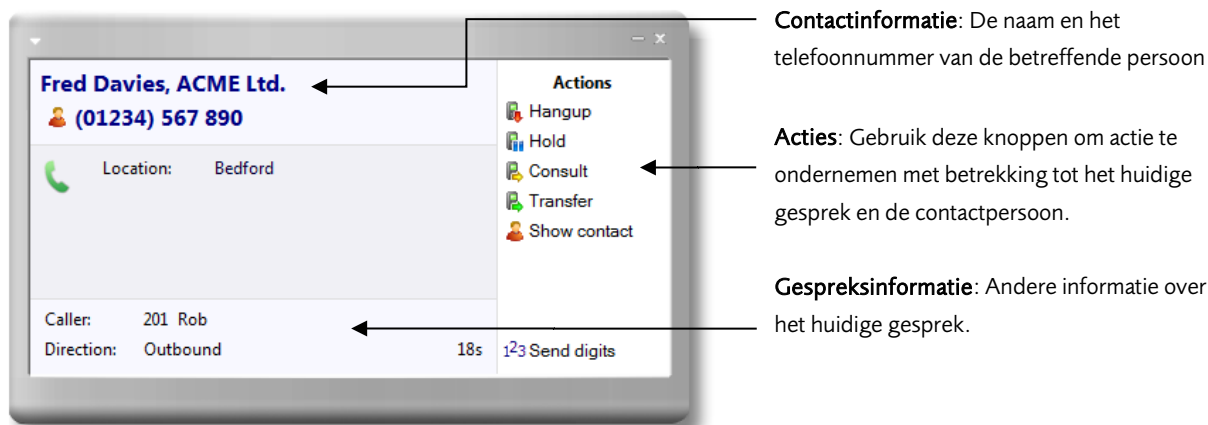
Fred Davies, ACME Ltd.
(01234) 567 890

Location: Bedford

Caller: 201 Rob
Direction: Outbound 18s

Actions
Hangup
Hold
Consult
Transfer
Show contact

123 Send digits

Contactinformatie: De naam en het telefoonnummer van de betreffende persoon

Acties: Gebruik deze knoppen om actie te ondernemen met betrekking tot het huidige gesprek en de contactpersoon.

Gespreksinformatie: Andere informatie over het huidige gesprek.